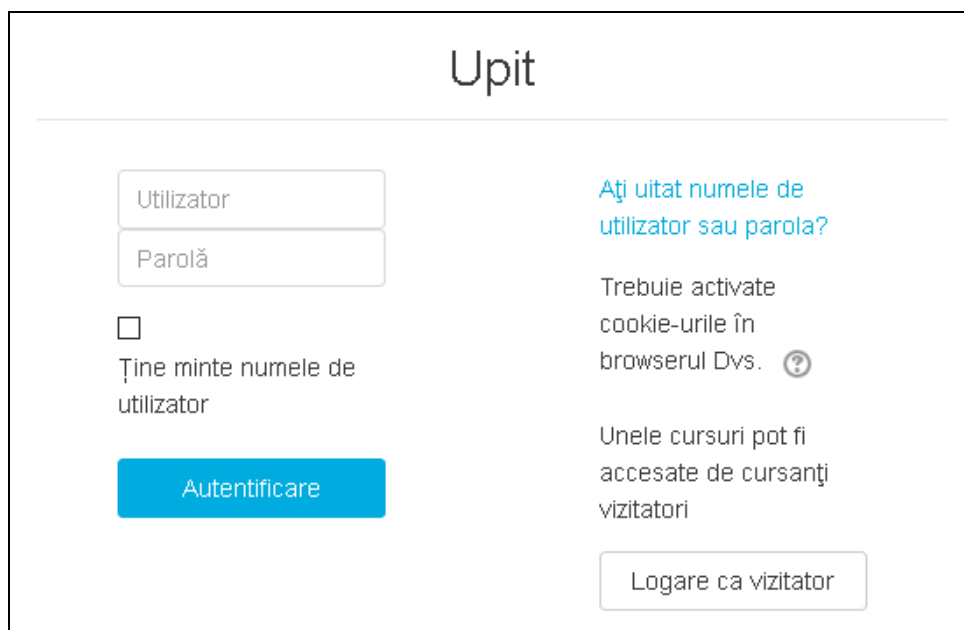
Upit

Utilizator

Parolă

Ține minte numele de utilizator

Autentificare

Aţi uitat numele de utilizator sau parola?

Trebuie activate cookie-urile în browserul Dvs.

Unele cursuri pot fi accesate de cursanţi vizitatori

Logare ca vizitator